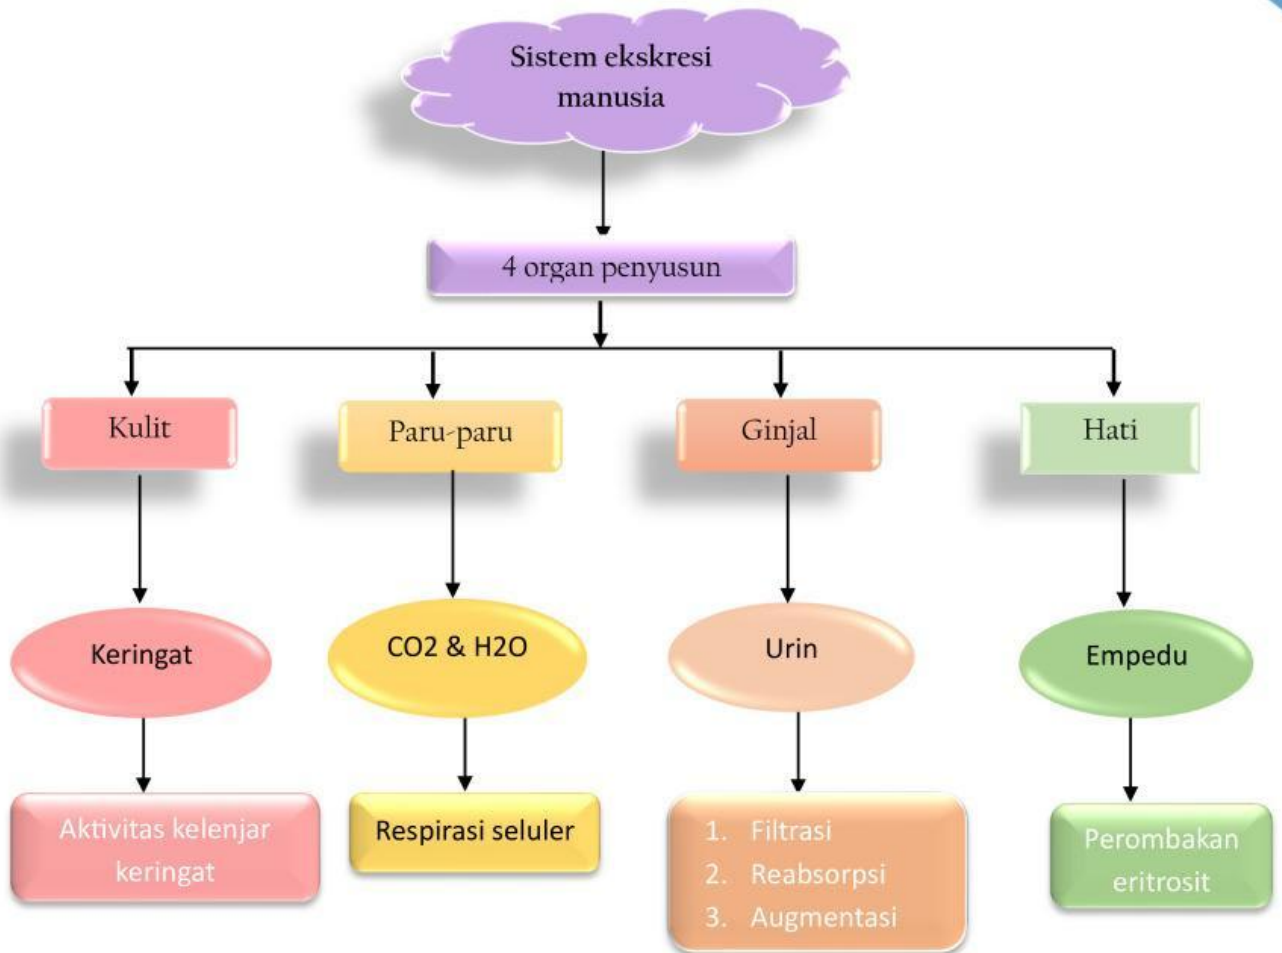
Sistem ekskresi manusia

4 organ penyusun

Kulit

Paru-paru

Ginjal

Hati

Keringat

CO2 & H2O

Urin

Empedu

Aktivitas kelenjar keringat

Respirasi seluler

1. Filtrasi
2. Reabsorpsi
3. Augmentasi

Perombakan eritrosit